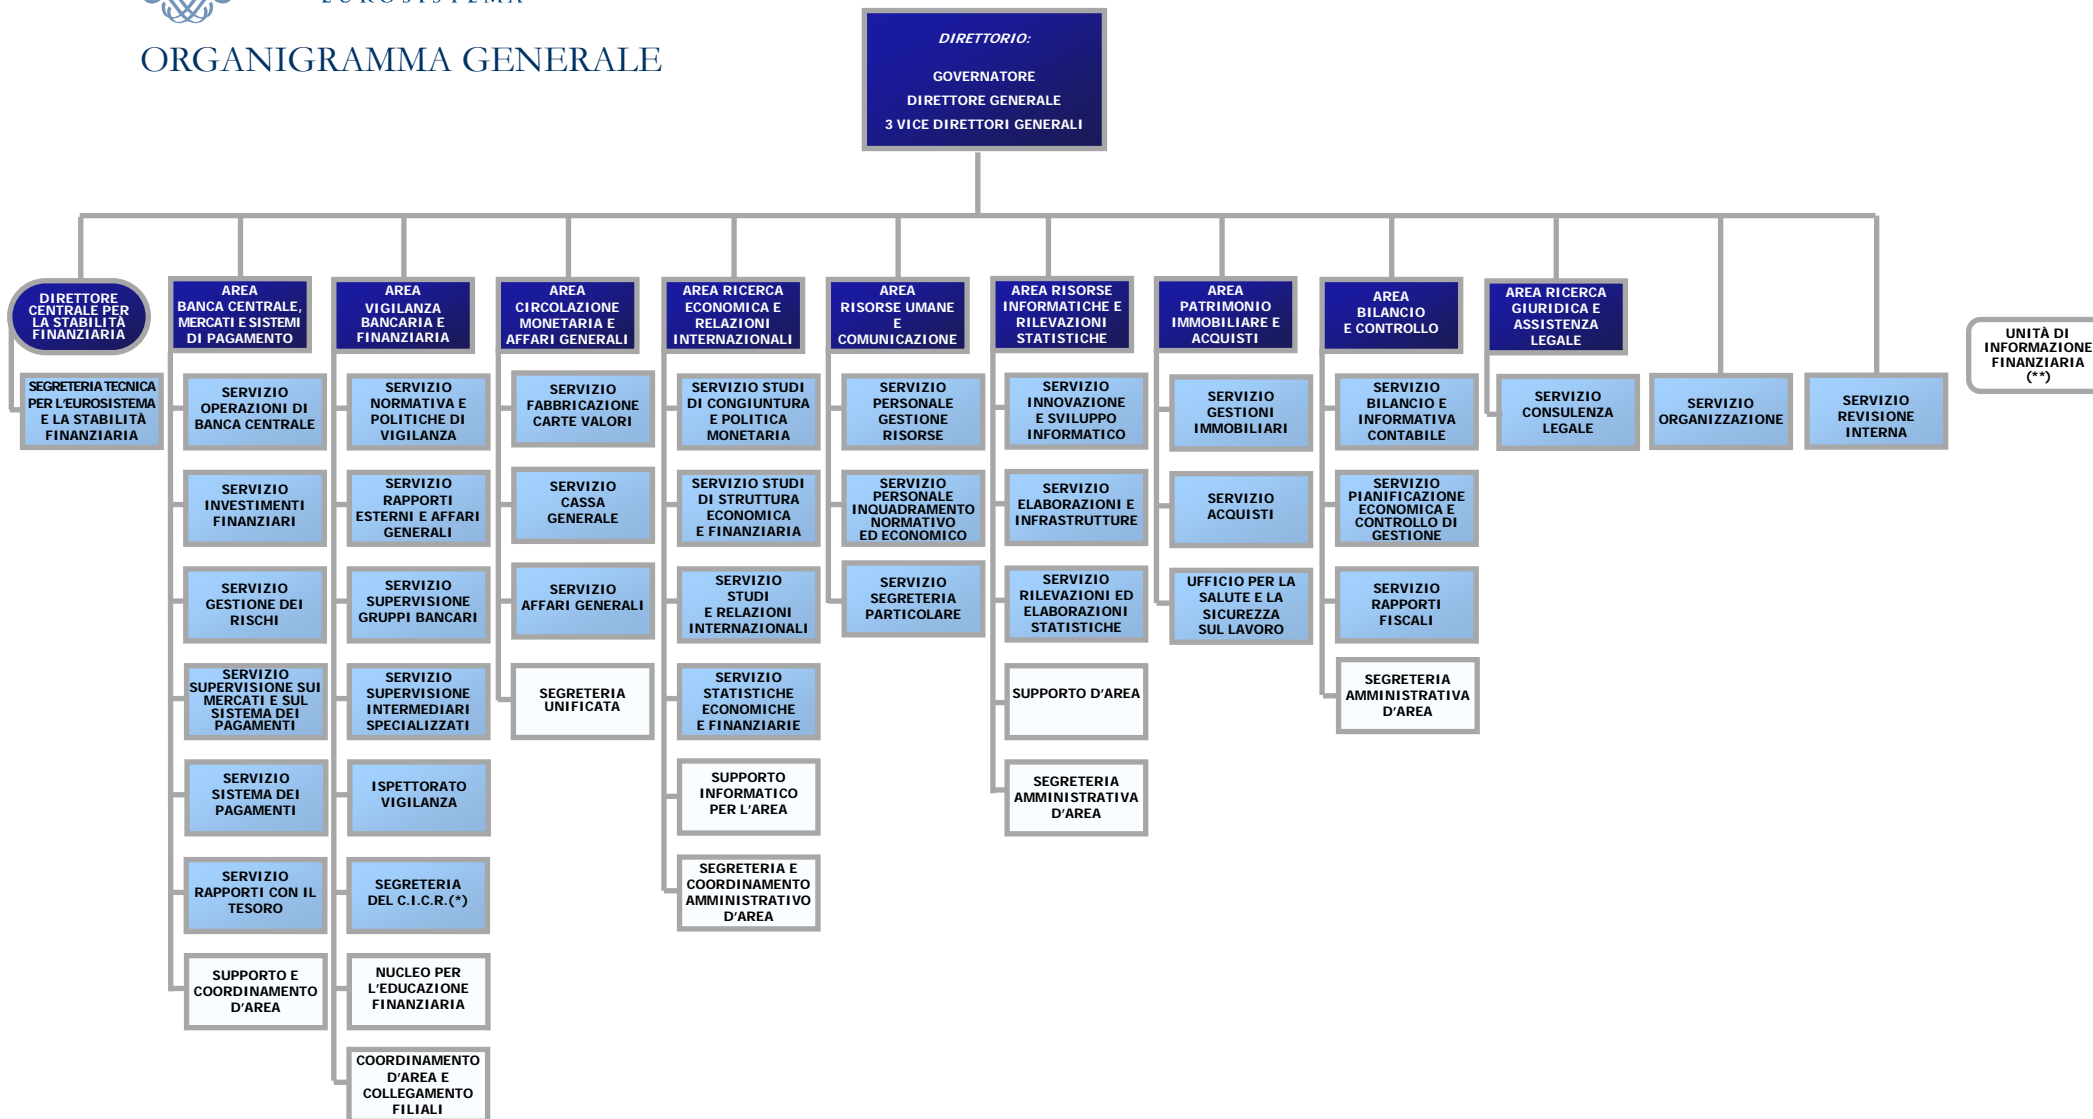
EUROSISTEMA

ORGANIGRAMMA GENERALE

DIRETTORIO:

GOVERNATORE
DIRETTORE GENERALE
3 VICE DIRETTORI GENERALI

DIRETTORE CENTRALE PER LA STABILITÀ FINANZIARIA

SEGRETERIA TECNICA PER L'EUROSISTEMA E LA STABILITÀ FINANZIARIA

AREA BANCA CENTRALE, MERCATI E SISTEMI DI PAGAMENTO

SERVIZIO OPERAZIONI DI BANCA CENTRALE

SERVIZIO INVESTIMENTI FINANZIARI

SERVIZIO GESTIONE DEI RISCHI

SERVIZIO SUPERVISIONE SUI MERCATI E SUL SISTEMA DEI PAGAMENTI

SERVIZIO SISTEMA DEI PAGAMENTI

SERVIZIO RAPPORTI CON IL TESORO

SUPPORTO E COORDINAMENTO D'AREA

AREA VIGILANZA BANCARIA E FINANZIARIA

SERVIZIO NORMATIVA E POLITICHE DI VIGILANZA

SERVIZIO RAPPORTI ESTERNI E AFFARI GENERALI

SERVIZIO SUPERVISIONE GRUPPI BANCARI

SERVIZIO SUPERVISIONE INTERMEDIARI SPECIALIZZATI

ISPETTORATO VIGILANZA

SEGRETERIA DEL C.I.C.R.(*)

NUCLEO PER L'EDUCAZIONE FINANZIARIA

COORDINAMENTO D'AREA E COLLEGAMENTO FILIALI

AREA CIRCOLAZIONE MONETARIA E AFFARI GENERALI

SERVIZIO FABBRICAZIONE CARTE VALORI

SERVIZIO CASSA GENERALE

SERVIZIO AFFARI GENERALI

SEGRETERIA UNIFICATA

AREA RICERCA ECONOMICA E RELAZIONI INTERNAZIONALI

SERVIZIO STUDI DI CONGIUNTURA E POLITICA MONETARIA

SERVIZIO STUDI DI STRUTTURA ECONOMICA E FINANZIARIA

SERVIZIO STUDI E RELAZIONI INTERNAZIONALI

SERVIZIO STATISTICHE ECONOMICHE E FINANZIARIE

SUPPORTO INFORMATICO PER L'AREA

SEGRETERIA E COORDINAMENTO AMMINISTRATIVO D'AREA

AREA RISORSE UMANE E COMUNICAZIONE

SERVIZIO PERSONALE GESTIONE RISORSE

SERVIZIO PERSONALE INQUADRAMENTO NORMATIVO ED ECONOMICO

SERVIZIO SEGRETERIA PARTICOLARE

AREA RISORSE INFORMATICHE E RILEVAZIONI STATISTICHE

SERVIZIO INNOVAZIONE E SVILUPPO INFORMATICO

SERVIZIO ELABORAZIONI E INFRASTRUTTURE

SERVIZIO RILEVAZIONI ED ELABORAZIONI STATISTICHE

SUPPORTO D'AREA

SEGRETERIA AMMINISTRATIVA D'AREA

AREA PATRIMONIO IMMOBILIARE E ACQUISTI

SERVIZIO GESTIONI IMMOBILIARI

SERVIZIO ACQUISTI

UFFICIO PER LA SALUTE E LA SICUREZZA SUL LAVORO

AREA BILANCIO E CONTROLLO

SERVIZIO BILANCIO E INFORMATIVA CONTABILE

SERVIZIO PIANIFICAZIONE ECONOMICA E CONTROLLO DI GESTIONE

SERVIZIO RAPPORTI FISCALI

SEGRETERIA AMMINISTRATIVA D'AREA

AREA RICERCA GIURIDICA E ASSISTENZA LEGALE

SERVIZIO CONSULENZA LEGALE

SERVIZIO ORGANIZZAZIONE

SERVIZIO REVISIONE INTERNA

UNITÀ DI INFORMAZIONE FINANZIARIA (**)